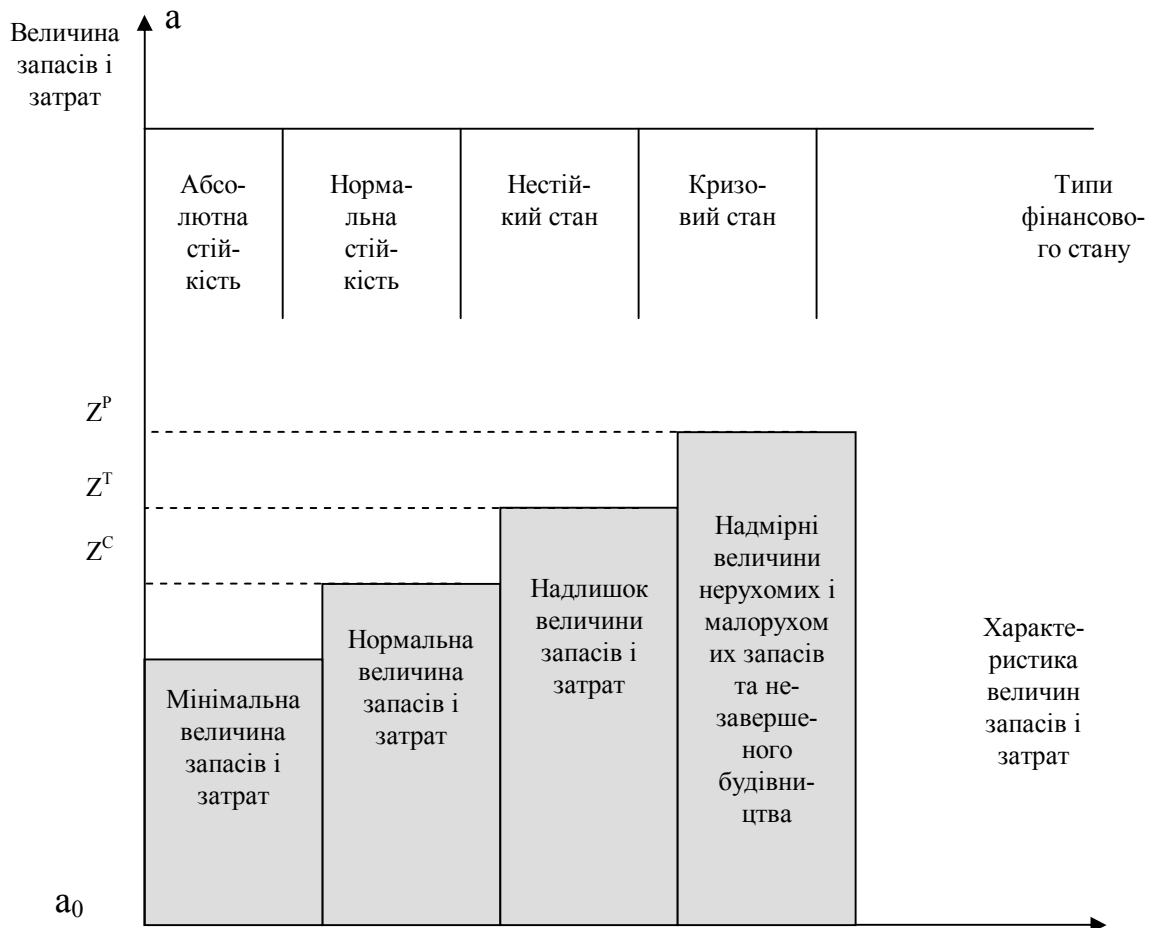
Величина запасів і затрат

a

Абсолютна стійкість

Нормальна стійкість

Нестійкий стан

Кризовий стан

Типи фінансового стану

$Z^P$

$Z^T$

$Z^C$

Мінімальна величина запасів і затрат

Нормальна величина запасів і затрат

Надлишок величини запасів і затрат

Надмірні величини нерухомих і малорухомих запасів та незавершеного будівництва

Характеристика величин запасів і затрат

$a_0$